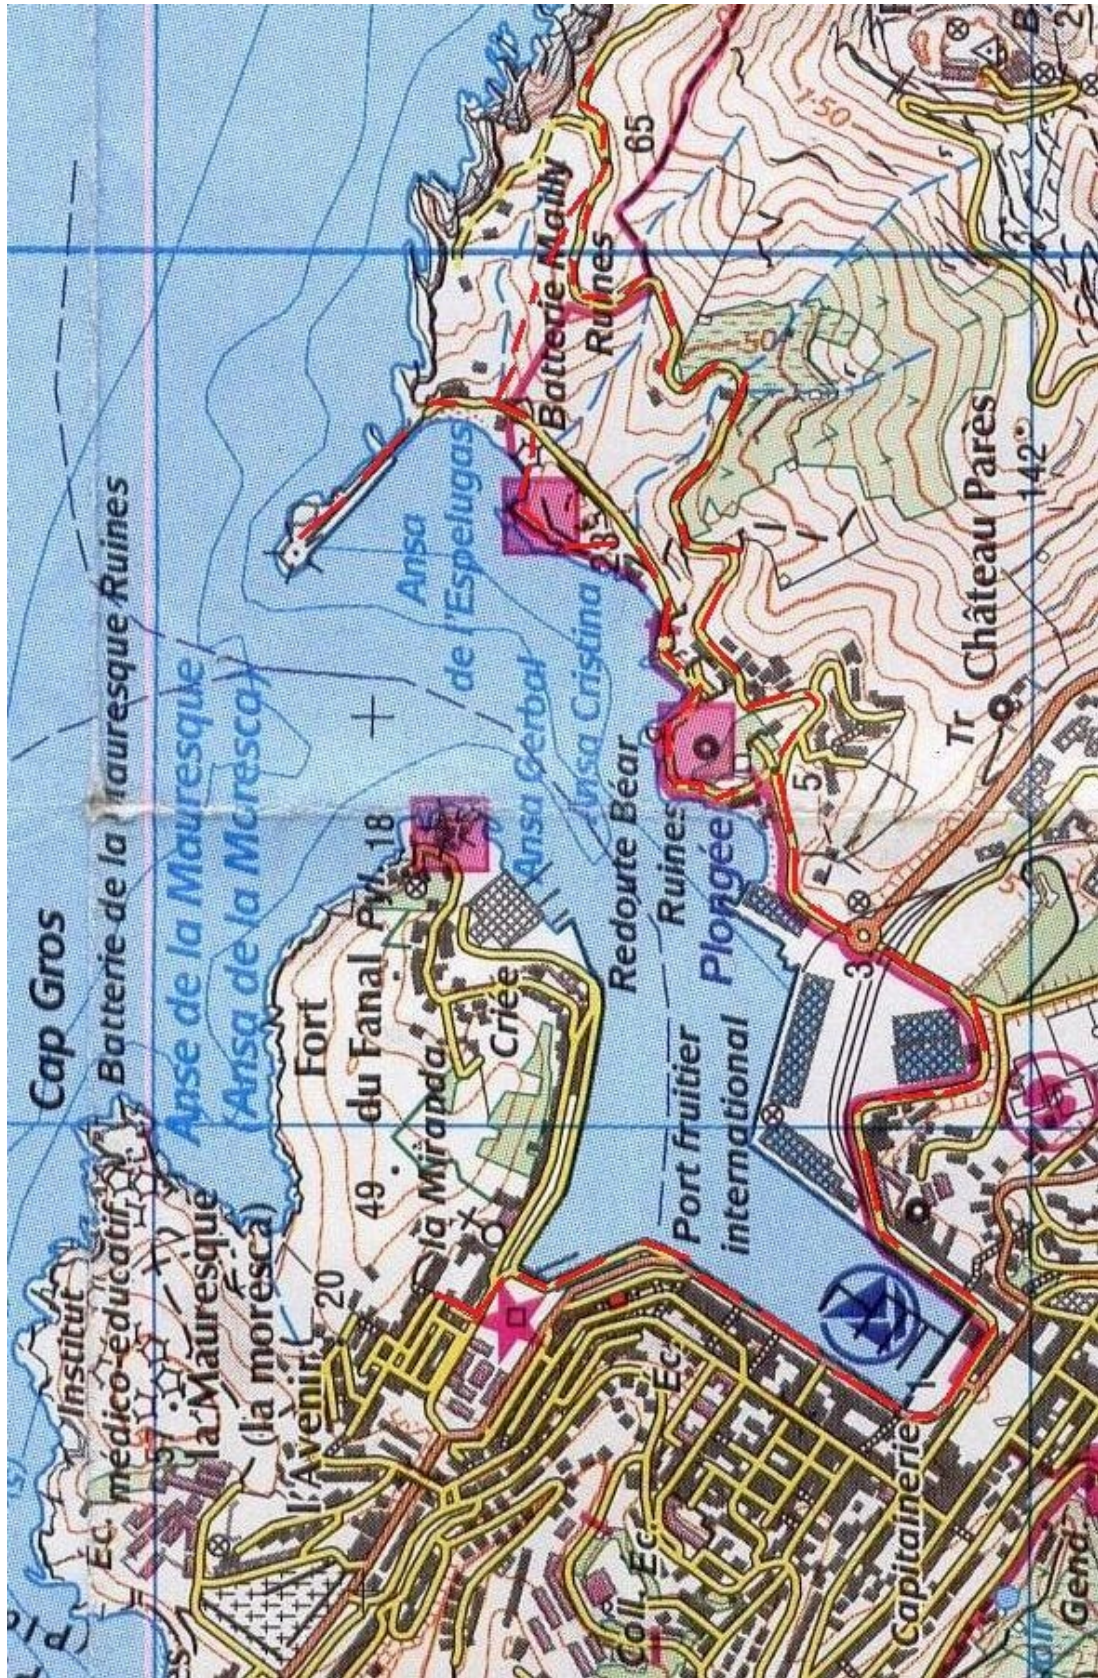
Cap Gros
Batterie de la Mauresque Ruines
Institut médico-éducatif
la Mauresque
(la moresca)
Anse de la Mauresque
(Ansa de la Moresca)
Fort du Fanal
Pyl. 18
49
20
l'Avenir
la Miranda
Criée
Ansa de l'Espelugas
Ansa Gerbal
Ansa Cristina
Redoute Béar
Ruines
Plongée
Port fruitier international
Batterie Mailly
Ruines
65
50
150
Château Parés
142
Tr
5
3
Éc.
Éc.
Coll.
Éc.
Capitainerie
Gend.